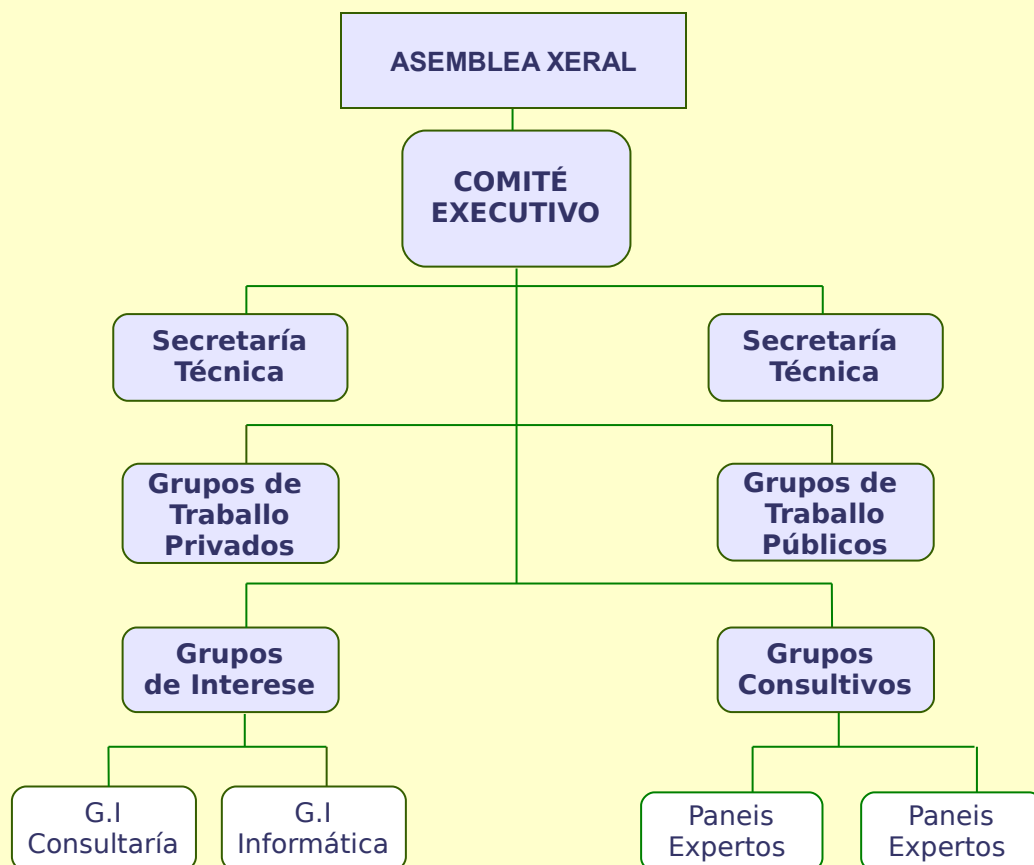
ASEMBLEA XERAL

COMITÉ EXECUTIVO

Secretaría Técnica

Secretaría Técnica

Grupos de Traballo Privados

Grupos de Traballo Públicos

Grupos de Interese

Grupos Consultivos

G.I Consultaría

G.I Informática

Paneis Expertos

Paneis Expertos